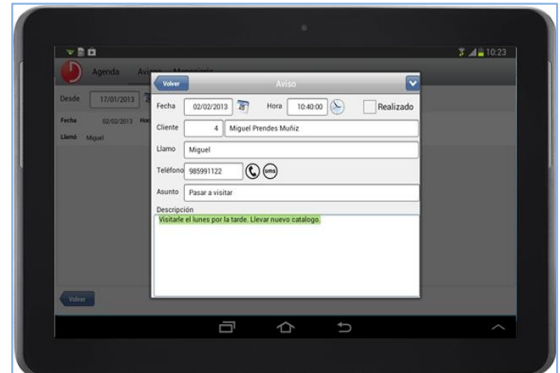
10:23

Agenda Aviso Mensajes

Desde 17/01/2013 2

Fecha 02/02/2013 Hor

Llamo Miguel

Volver

Volver

Aviso

Fecha 02/02/2013 Hora 10:40:00 Realizado

Cliente 4 Miguel Prendes Muñiz

Llamo Miguel

Teléfono 985991122 sms

Asunto Pasar a visitar

Descripción

Visitarle el lunes por la tarde. Llevar nuevo catalogo.